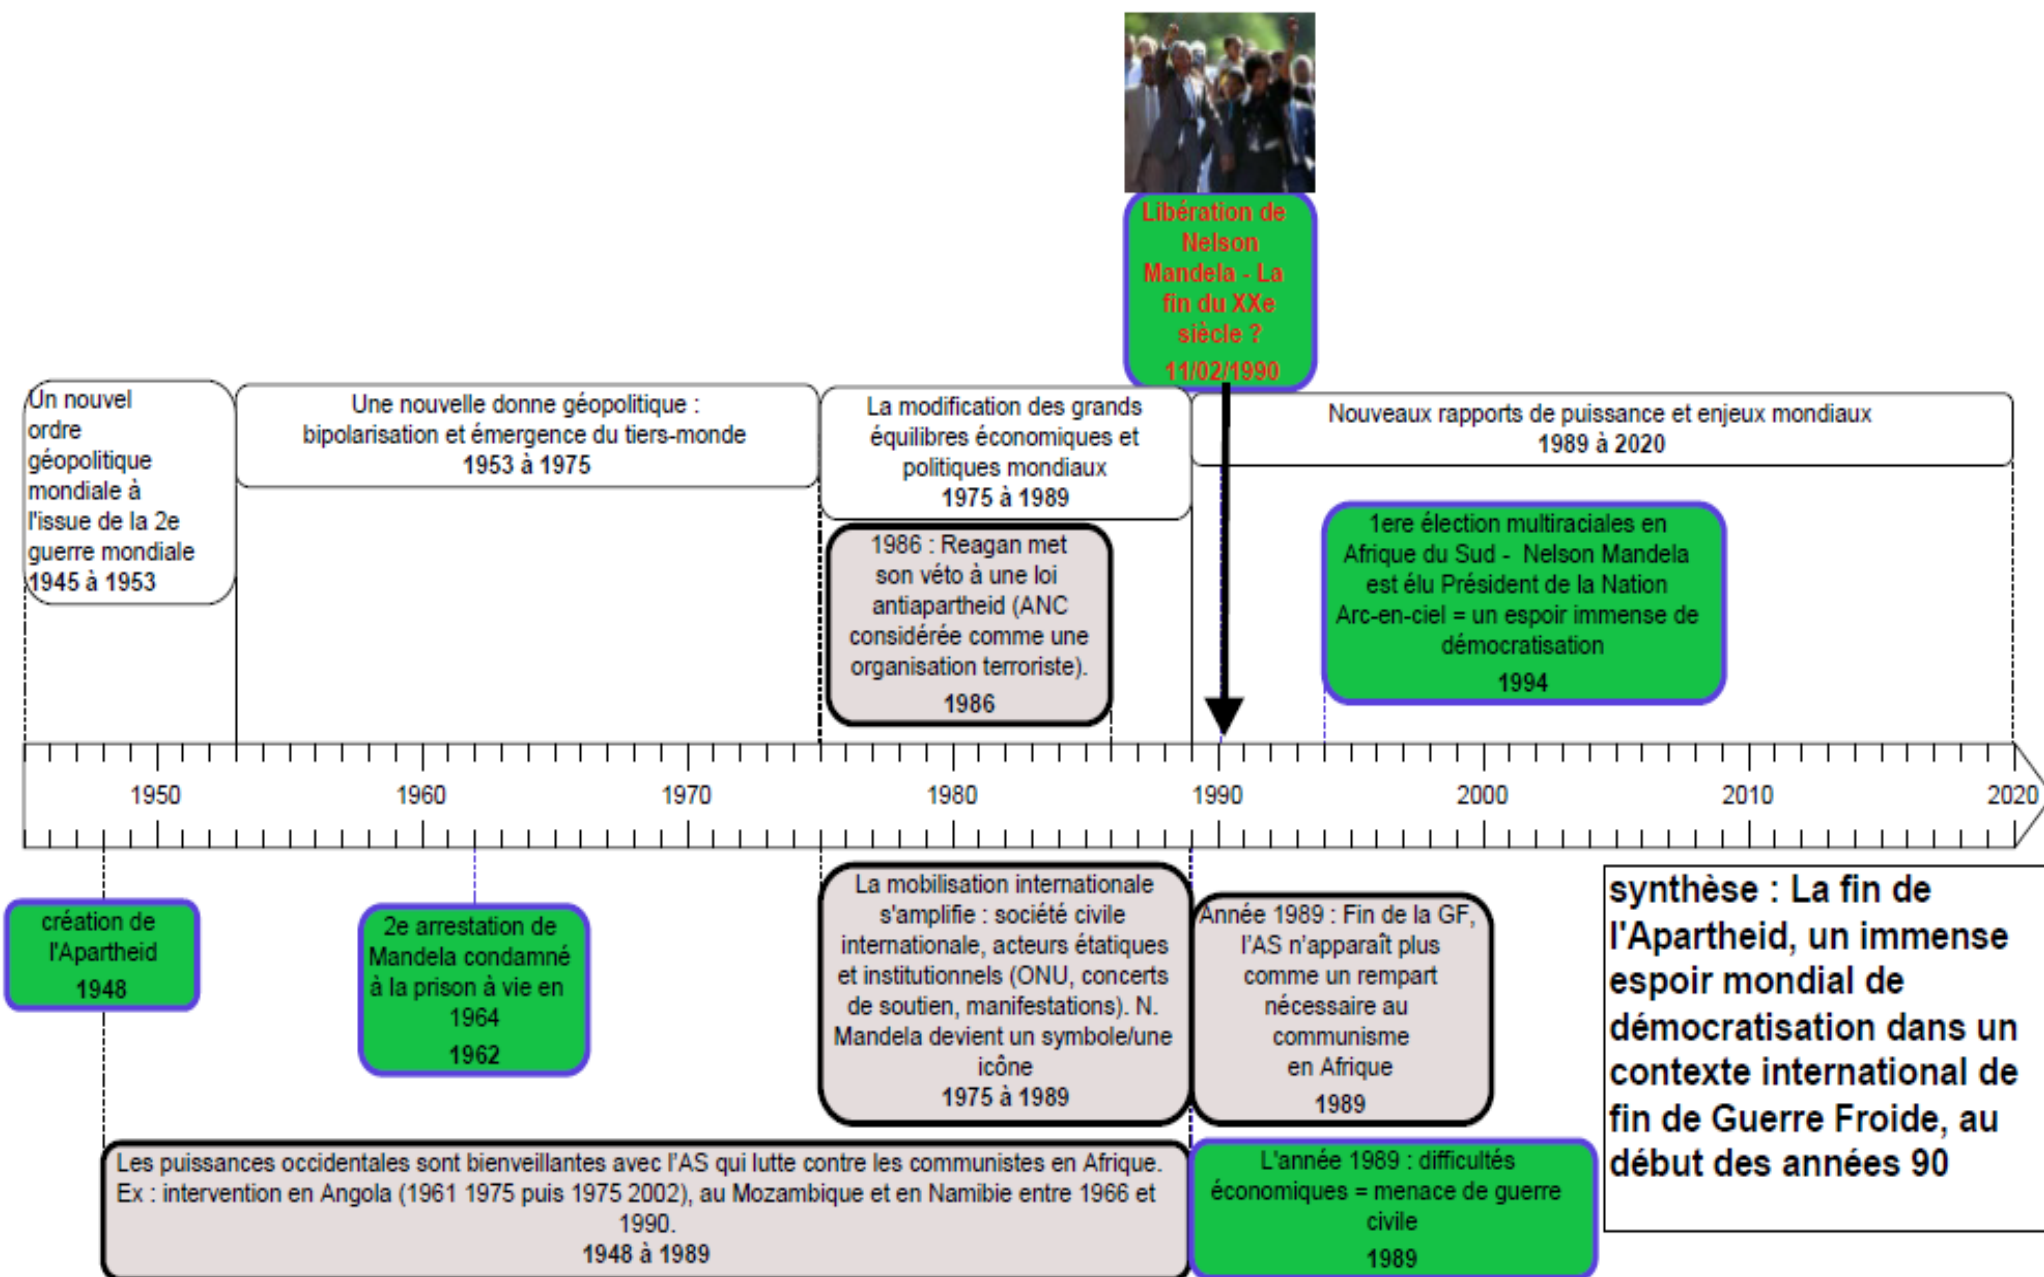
Libération de Nelson Mandela - La fin du XXe siècle ?
11/02/1990

Un nouvel ordre géopolitique mondiale à l'issue de la 2e guerre mondiale
1945 à 1953

Une nouvelle donne géopolitique : bipolarisation et émergence du tiers-monde
1953 à 1975

La modification des grands équilibres économiques et politiques mondiaux
1975 à 1989

Nouveaux rapports de puissance et enjeux mondiaux
1989 à 2020

1986 : Reagan met son véto à une loi antiapartheid (ANC considérée comme une organisation terroriste).
1986

1ere élection multiraciales en Afrique du Sud - Nelson Mandela est élu Président de la Nation Arc-en-ciel = un espoir immense de démocratisation
1994

1950 1960 1970 1980 1990 2000 2010 2020

création de l'Apartheid
1948

2e arrestation de Mandela condamné à la prison à vie en 1964
1962

La mobilisation internationale s'amplifie : société civile internationale, acteurs étatiques et institutionnels (ONU, concerts de soutien, manifestations). N. Mandela devient un symbole/une icône
1975 à 1989

Année 1989 : Fin de la GF, l'AS n'apparaît plus comme un rempart nécessaire au communisme en Afrique
1989

synthèse : La fin de l'Apartheid, un immense espoir mondial de démocratisation dans un contexte international de fin de Guerre Froide, au début des années 90

Les puissances occidentales sont bienveillantes avec l'AS qui lutte contre les communistes en Afrique. Ex : intervention en Angola (1961 1975 puis 1975 2002), au Mozambique et en Namibie entre 1966 et 1990.
1948 à 1989

L'année 1989 : difficultés économiques = menace de guerre civile
1989